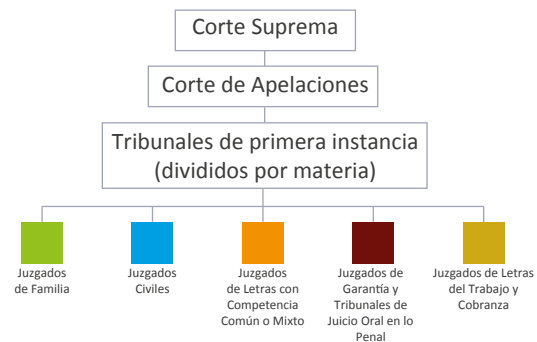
Corte Suprema

Corte de Apelaciones

Tribunales de primera instancia (divididos por materia)

Juzgados de Familia

Juzgados Civiles

Juzgados de Letras con Competencia Común o Mixto

Juzgados de Garantía y Tribunales de Juicio Oral en lo Penal

Juzgados de Letras del Trabajo y Cobranza